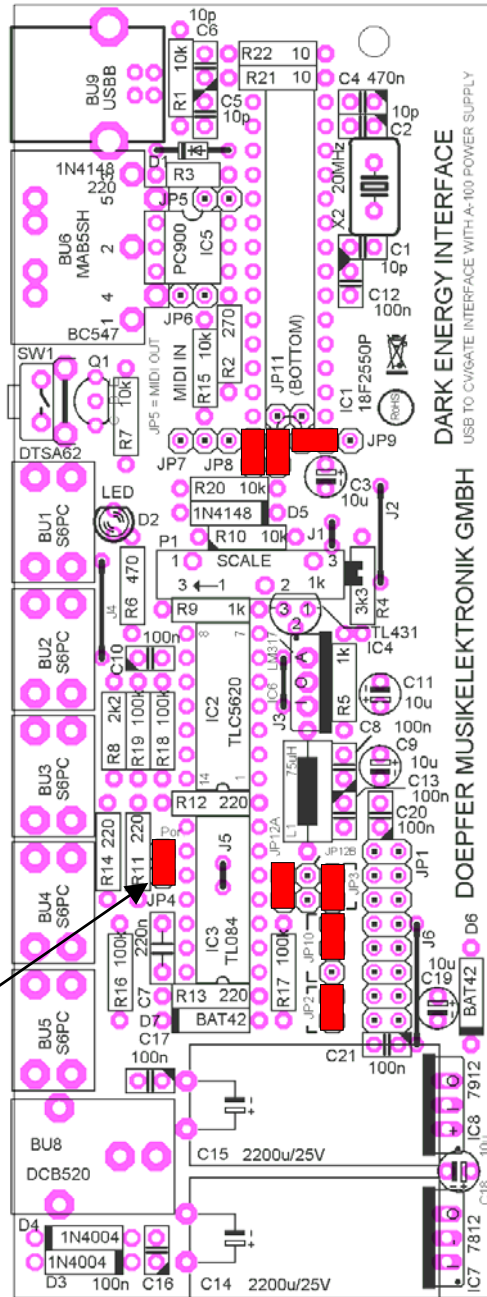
10p
C6
BU9
USBB
10k
R1
R22 10
R21 10
C5
10p
C4 470n
10p
C2
1N4148
D1
10
220
R3
JP5
BU6
MAB5SH
5
2
4
PC900
IC5
JP6
20MHz
X2
C1
10p
C12
100n
BC547
MIDI IN
R15 10k
R2 270
JP11
(BOTTOM)
IC1
18F2550P
RoHS
DARK ENERGY INTERFACE
USB TO CV/GATE INTERFACE WITH A-100 POWER SUPPLY
SW1
Q1
10k
R7
JP5 = MIDI OUT
DTSA62
JP7
JP8
JP9
C3
10u
LED
D2
BU1
S6PC
R20 10k
1N4148
D5
R10 10k
J1
J2
P1
1 SCALE 3
3 ← 1
2 1k
R6 470
J4
R9 1k
3 2 1
TL431
IC4
R4
3k3
BU2
S6PC
C10
100n
8
7
IC2
TLC5620
LM317
IC6
J3
1 O A
R5
1k
C11
10u
DOEPFER MUSIKELEKTRONIK GMBH
BU3
S6PC
R8 2k2
R19 100k
R18 100k
C8 100n
C9
10u
75uH
L1
C13
100n
14
1
R12 220
C20
100n
BU4
S6PC
R14 220
R11 220
Por
JP4
J5
JP12A
JP12B
JP3
JP1
JP10
J6
D6
R16 100k
220n
C7
IC3
TL084
R17 100k
JP2
C19
BAT42
R13 220
D7 BAT42
C17
100n
C21
100n
BU5
S6PC
BU8
DCB520
C15 2200u/25V
7912
IC8
C18
D4
1N4004
1N4004
D3 100n C16
C14 2200u/25V
7812
IC7
10u